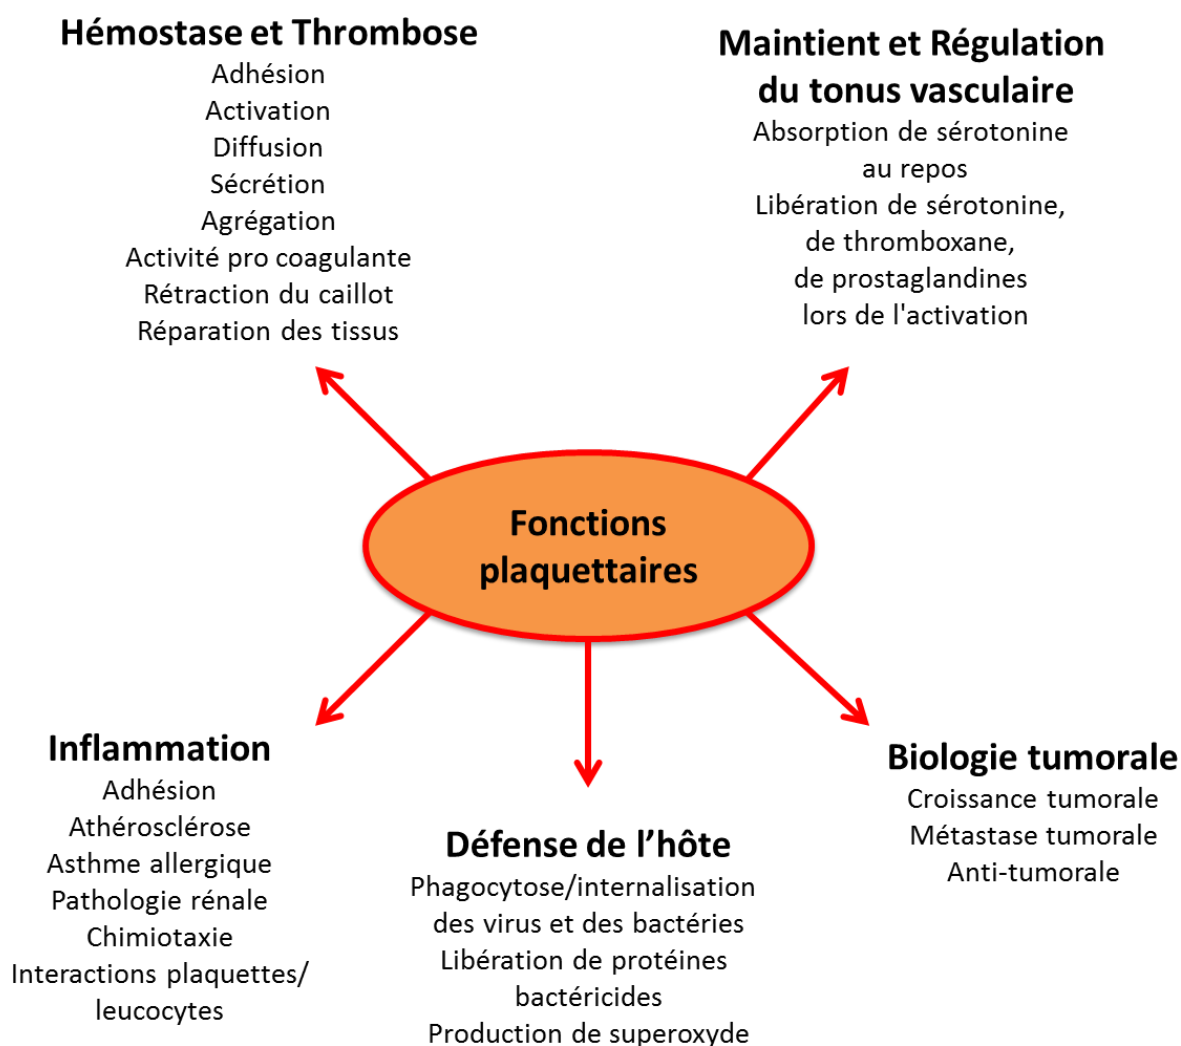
Hémostase et Thrombose
Adhésion
Activation
Diffusion
Sécrétion
Agrégation
Activité pro coagulante
Rétraction du caillot
Réparation des tissus

Maintient et Régulation du tonus vasculaire
Absorption de sérotonine au repos
Libération de sérotonine, de thromboxane, de prostaglandines lors de l'activation

Fonctions plaquettaires

Inflammation
Adhésion
Athérosclérose
Asthme allergique
Pathologie rénale
Chimiotaxie
Interactions plaquettes/ leucocytes

Défense de l'hôte
Phagocytose/internalisation des virus et des bactéries
Libération de protéines bactéricides
Production de superoxyde

Biologie tumorale
Croissance tumorale
Métastase tumorale
Anti-tumorale